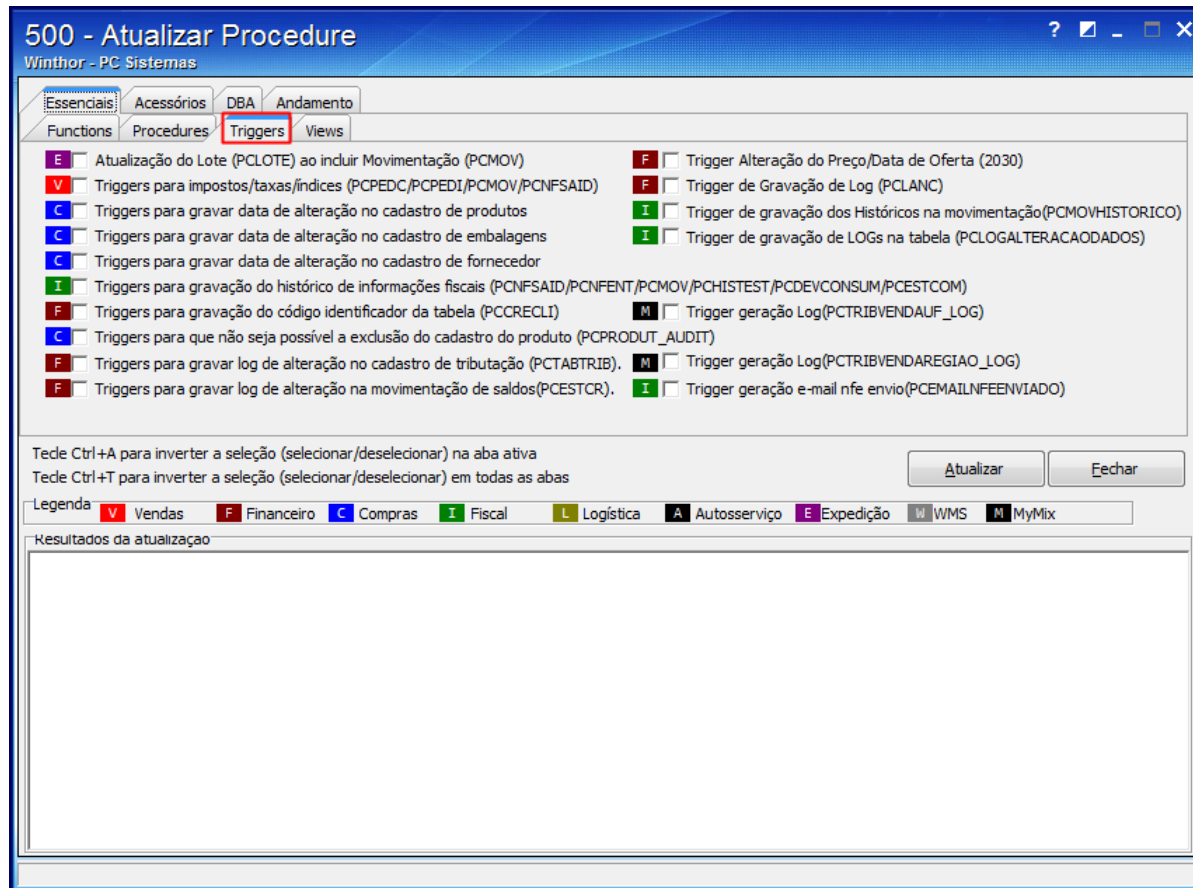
500 - Atualizar Procedure
Winthor - PC Sistemas

? _

Essenciais | Acessórios | DBA | Andamento

Functions | Procedures | Triggers | Views

E Atualização do Lote (PCLOTE) ao incluir Movimentação (PCMOV)
V Triggers para impostos/taxas/índices (PCPEDC/PCPEDI/PCMOV/PCNFSAID)
C Triggers para gravar data de alteração no cadastro de produtos
C Triggers para gravar data de alteração no cadastro de embalagens
C Triggers para gravar data de alteração no cadastro de fornecedor
I Triggers para gravação do histórico de informações fiscais (PCNFSAID/PCNFENT/PCMOV/PCHISTEST/PCDEVCONSUM/PCESTCOM)
F Triggers para gravação do código identificador da tabela (PCCRECLI)
C Triggers para que não seja possível a exclusão do cadastro do produto (PCPRODUT_AUDIT)
F Triggers para gravar log de alteração no cadastro de tributação (PCTABTRIB).
F Triggers para gravar log de alteração na movimentação de saldos(PCESTCR).

F Trigger Alteração do Preço/Data de Oferta (2030)
F Trigger de Gravação de Log (PCLANC)
I Trigger de gravação dos Históricos na movimentação(PCMOVHISTORICO)
I Trigger de gravação de LOGs na tabela (PCLOGALTERACAODADOS)
M Trigger geração Log(PCTRIBVENDAUF_LOG)
M Trigger geração Log(PCTRIBVENDAREGIAO_LOG)
I Trigger geração e-mail nfe envio(PCEMAILNFEENVIADO)

Tecle Ctrl+A para inverter a seleção (selecionar/deselecionar) na aba ativa
Tecle Ctrl+T para inverter a seleção (selecionar/deselecionar) em todas as abas

Atualizar
Fechar

Legenda
V Vendas F Financeiro C Compras I Fiscal L Logística A Autosserviço E Expedição W WMS M MyMix

Resultados da atualização